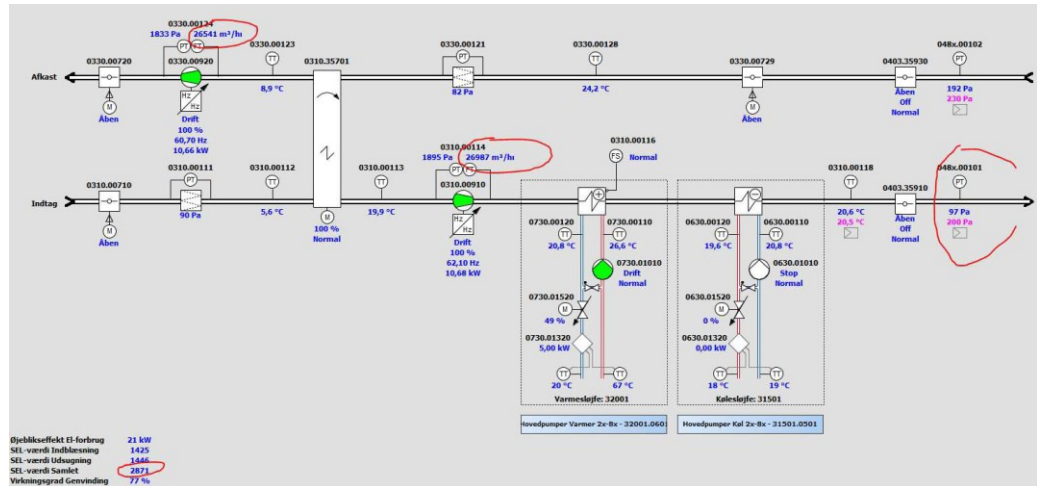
0330.00124
1833 Pa 26541 m³/h
PT FT
0330.00720
0330.00920
0330.00123
TT
8,9 °C
0310.35701
0330.00121
PT
82 Pa
0330.00128
TT
24,2 °C
0330.00729
0403.35930
Åben
Off
Normal
048x.00102
PT
192 Pa
230 Pa
Afkast
M
Åben
Hz
Hz
Drift
100 %
60,70 Hz
10,66 kW
M
Åben

0310.00114
1895 Pa 26987 m³/h
PT FS
0310.00116
FS Normal
0310.00710
0310.00111
PT
90 Pa
0310.00112
TT
5,6 °C
0310.00113
TT
19,9 °C
0310.00910
0310.00118
TT
20,6 °C
20,5 °C
0403.35910
Åben
Off
Normal
048x.00101
PT
97 Pa
200 Pa
Indtag
M
Åben
M
100 %
Normal
Hz
Hz
Drift
100 %
62,10 Hz
10,68 kW

0730.00120
TT
20,8 °C
0730.00110
TT
26,6 °C
0730.01010
Drift
Normal
0730.01520
M
49 %
0730.01320
5,00 kW
TT
20 °C
TT
67 °C
Varmesløjfe: 32001

0630.00120
TT
19,6 °C
0630.00110
TT
20,8 °C
0630.01010
Stop
Normal
0630.01520
M
0 %
0630.01320
0,00 kW
TT
18 °C
TT
19 °C
Kølesløjfe: 31501

Hovedpumper Varmer 2x-8x - 32001.0601
Hovedpumper Køl 2x-8x - 31501.0501

Øjeblikseffekt El-forbrug 21 kW
SEL-værdi Indblæsning 1425
SEL-værdi Udsugning 1446
SEL-værdi Samlet 2871
Virkningsgrad Genvinding 77 %